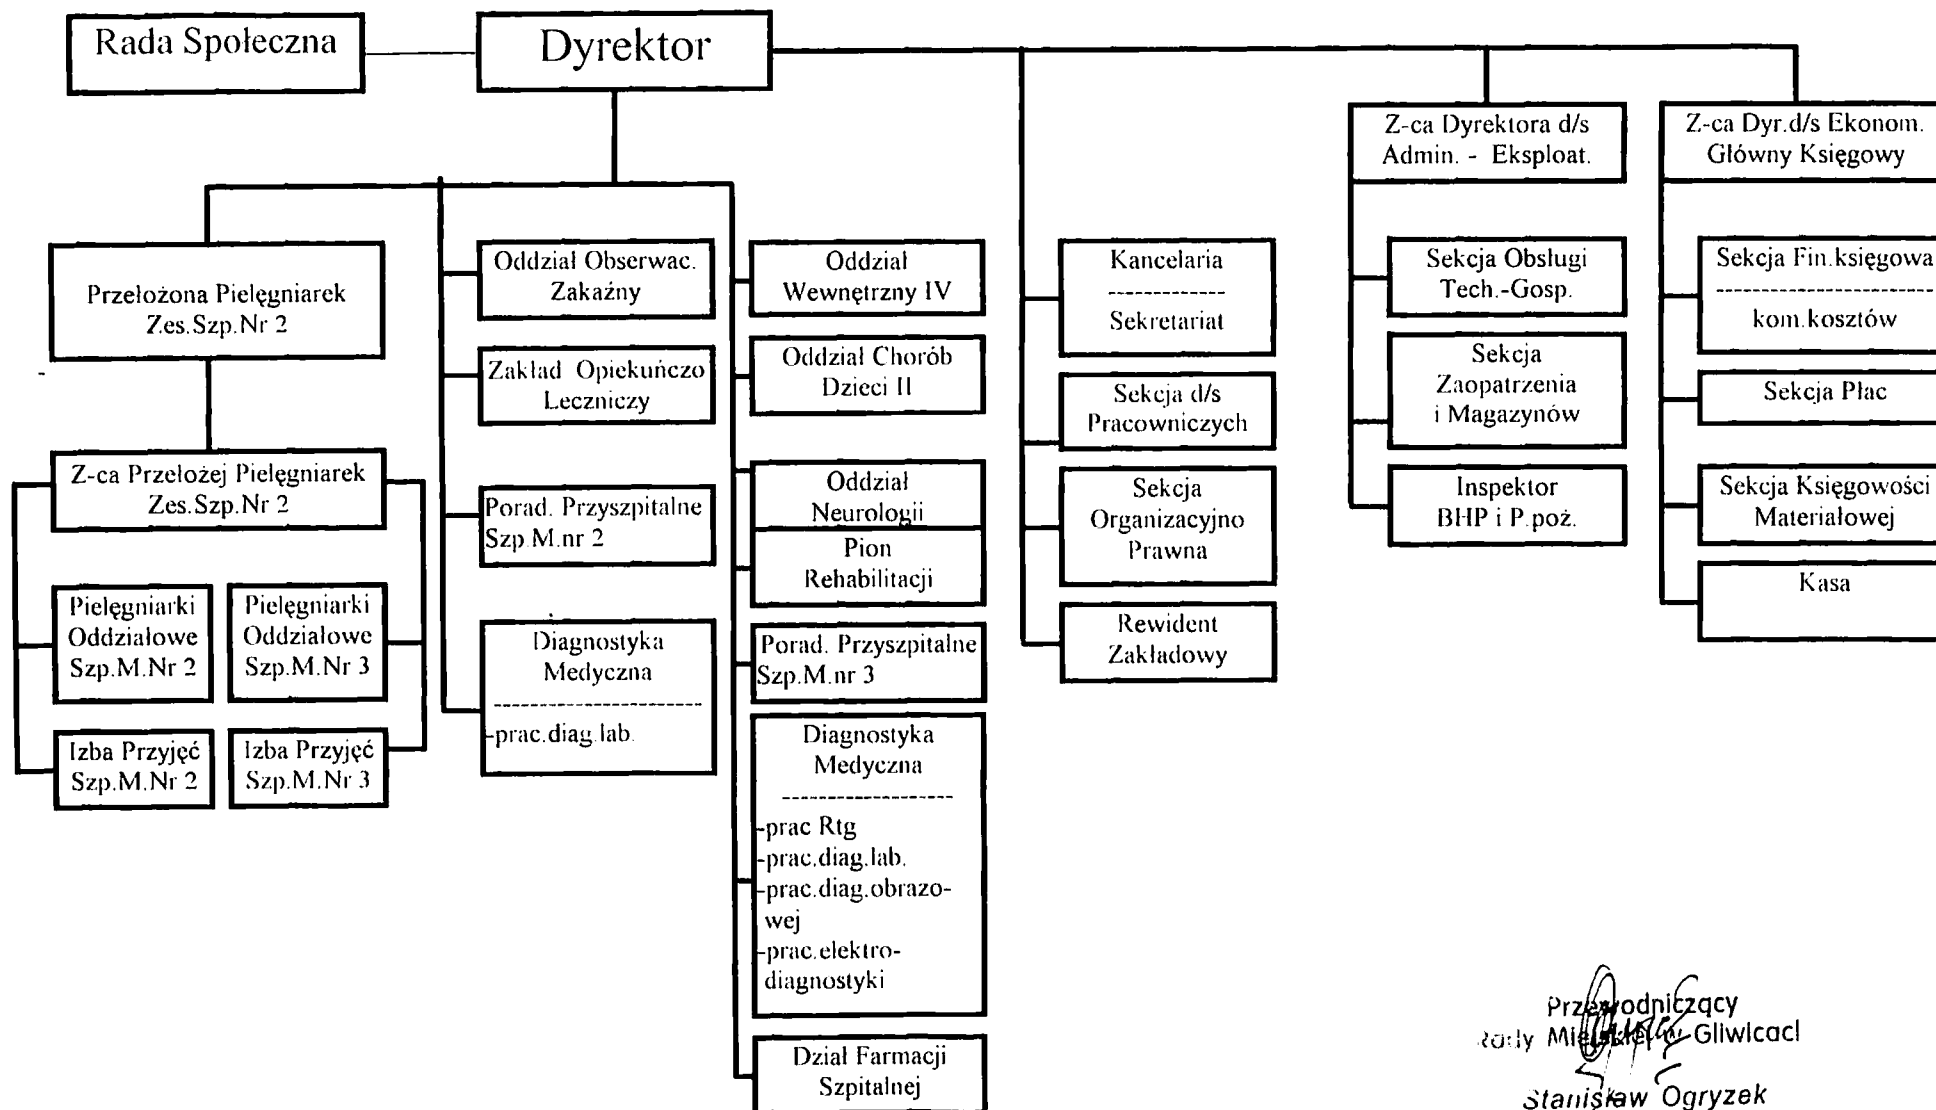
Rada Społeczna

Dyrektor

Z-ca Dyrektora d/s Admin. - Eksploat.

Z-ca Dyr.d/s Ekonom. Główny Księgowy

Przełożona Pielęgniarek Zes.Szp.Nr 2

Z-ca Przełożej Pielęgniarek Zes.Szp.Nr 2

Pielęgniarki Oddziałowe Szp.M.Nr 2

Pielęgniarki Oddziałowe Szp.M.Nr 3

Izba Przyjęć Szp.M.Nr 2

Izba Przyjęć Szp.M.Nr 3

Oddział Obserwac. Zakaźny

Zakład Opiekuńczo Leczniczy

Porad. Przyszpitalne Szp.M.nr 2

Diagnostyka Medyczna
------------------------
-prac.diag.lab.

Oddział Wewnętrzny IV

Oddział Chorób Dzieci II

Oddział Neurologii

Pion Rehabilitacji

Porad. Przyszpitalne Szp.M.nr 3

Diagnostyka Medyczna
-------------------
-prac Rtg
-prac.diag.lab.
-prac.diag.obrazowej
-prac.elektrodiagnostyki

Dział Farmacji Szpitalnej

Kancelaria
-------------
Sekretariat

Sekcja d/s Pracowniczych

Sekcja Organizacyjno Prawna

Rewident Zakładowy

Sekcja Obsługi Tech.-Gosp.

Sekcja Zaopatrzenia i Magazynów

Inspektor BHP i P.poż.

Sekcja Fin.księgowa
------------------------
kom.kosztów

Sekcja Płac

Sekcja Księgowości Materiałowej

Kasa

Przewodniczący Rady Miejskiej w Gliwicach
Stanisław Ogryzek